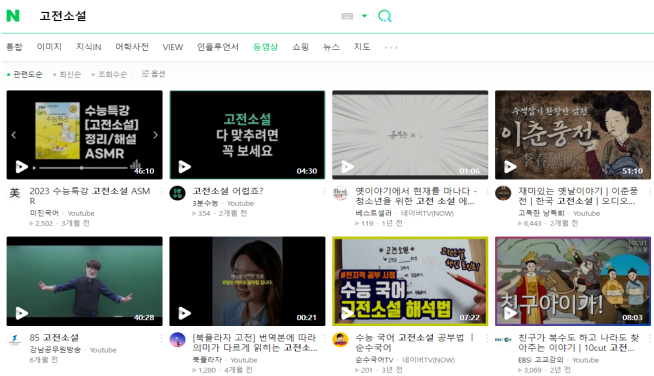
N 고전소설

통합 이미지 지식iN 어학사전 VIEW 인플루언서 동영상 쇼핑 뉴스 지도

관련도순 최신순 조회수순 옵션

수능특강 [고전소설] 정리/해설 ASMR
46:10

고전소설 다 맞추려면 꼭 보세요
04:30

01:06

이춘풍전
51:10

2023 수능특강 고전소설 ASMR
미친국어 · Youtube
2,502 · 3개월 전

고전소설 어렵죠?
3분수능 · Youtube
354 · 2개월 전

옛이야기에서 현재를 마나다 - 청소년을 위한 고전 소설 에...
베스트셀러 · 네이버TV(NOW)
119 · 1년 전

재미있는 옛날이야기 | 이춘풍전 | 한국 고전소설 | 오디오...
고독한 낭독회 · Youtube
6,443 · 2개월 전

40:28

00:21

수능 국어 고전소설 해석법
07:22

친구야이가!
08:03

85 고전소설
강남공무원방송 · Youtube
6개월 전

[북플라자 고전] 번역본에 따라 의미가 다르게 읽히는 고전소...
북플라자 · Youtube
1,280 · 4개월 전

수능 국어 고전소설 공부법 | 순수국어
순수국어TV · 네이버TV(NOW)
201 · 3년 전

친구가 복수도 하고 나라도 찾아주는 이야기 | 10cut 고전소...
EBSi 고교강의 · Youtube
3,069 · 2년 전